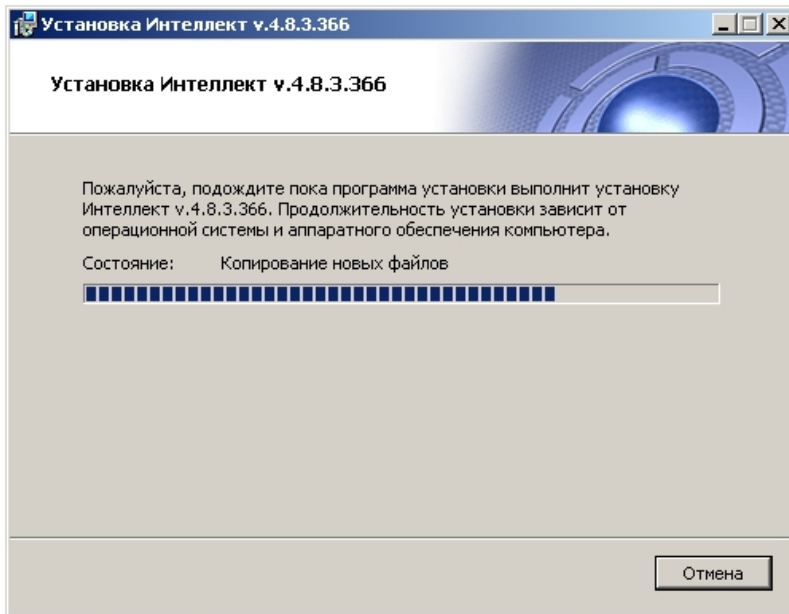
Установка Интеллект v.4.8.3.366

Установка Интеллект v.4.8.3.366

Пожалуйста, подождите пока программа установки выполнит установку Интеллект v.4.8.3.366. Продолжительность установки зависит от операционной системы и аппаратного обеспечения компьютера.

Состояние: Копирование новых файлов

Отмена